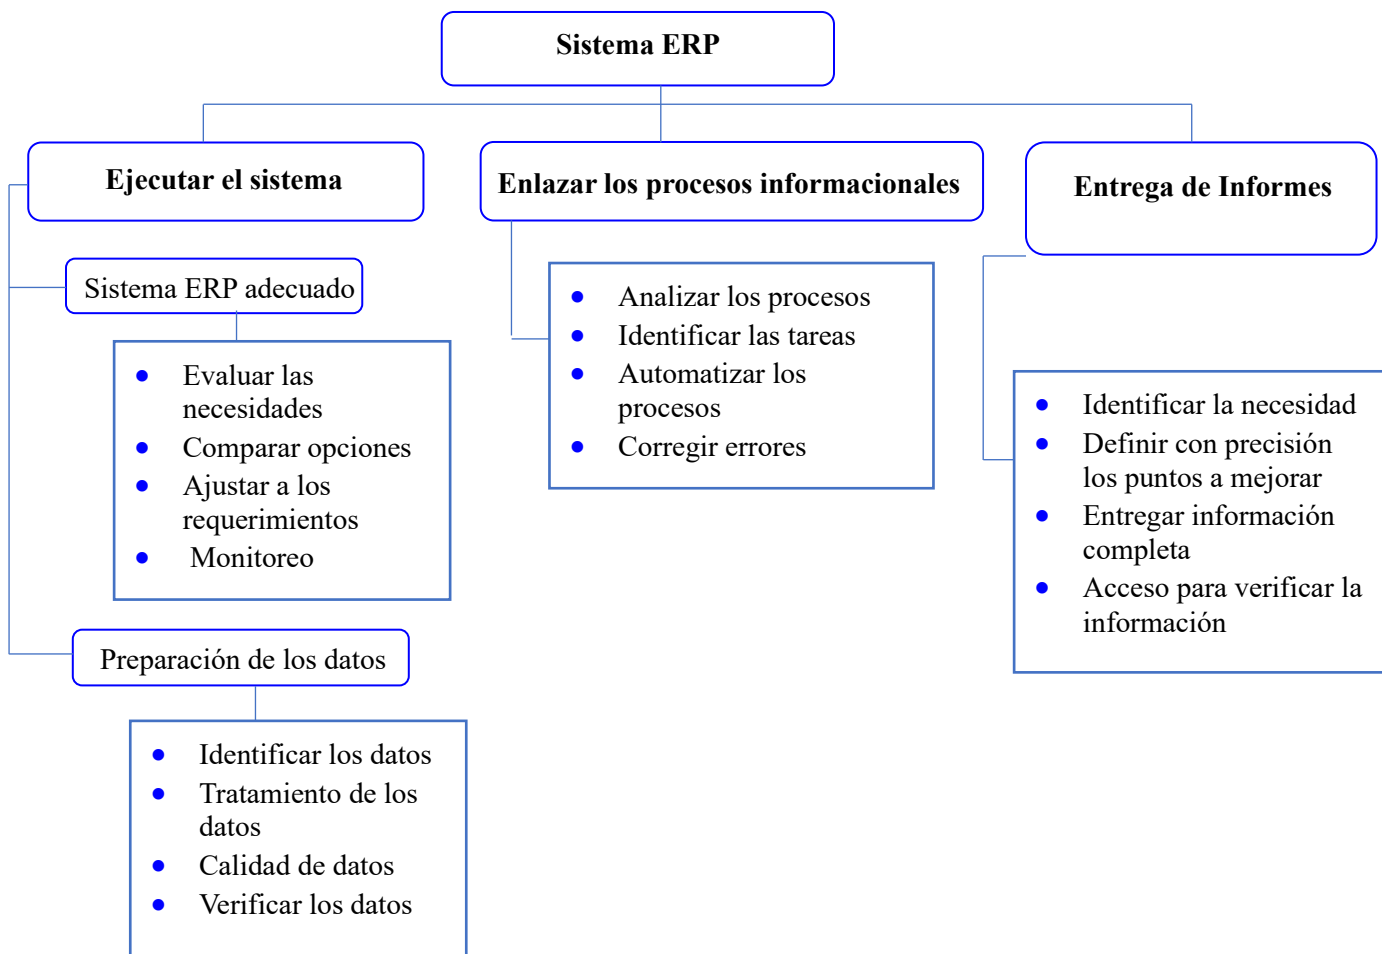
Sistema ERP

Ejecutar el sistema

Sistema ERP adecuado

- Evaluar las necesidades
- Comparar opciones
- Ajustar a los requerimientos
- Monitoreo

Preparación de los datos

- Identificar los datos
- Tratamiento de los datos
- Calidad de datos
- Verificar los datos

Enlazar los procesos informacionales

- Analizar los procesos
- Identificar las tareas
- Automatizar los procesos
- Corregir errores

Entrega de Informes

- Identificar la necesidad
- Definir con precisión los puntos a mejorar
- Entregar información completa
- Acceso para verificar la información